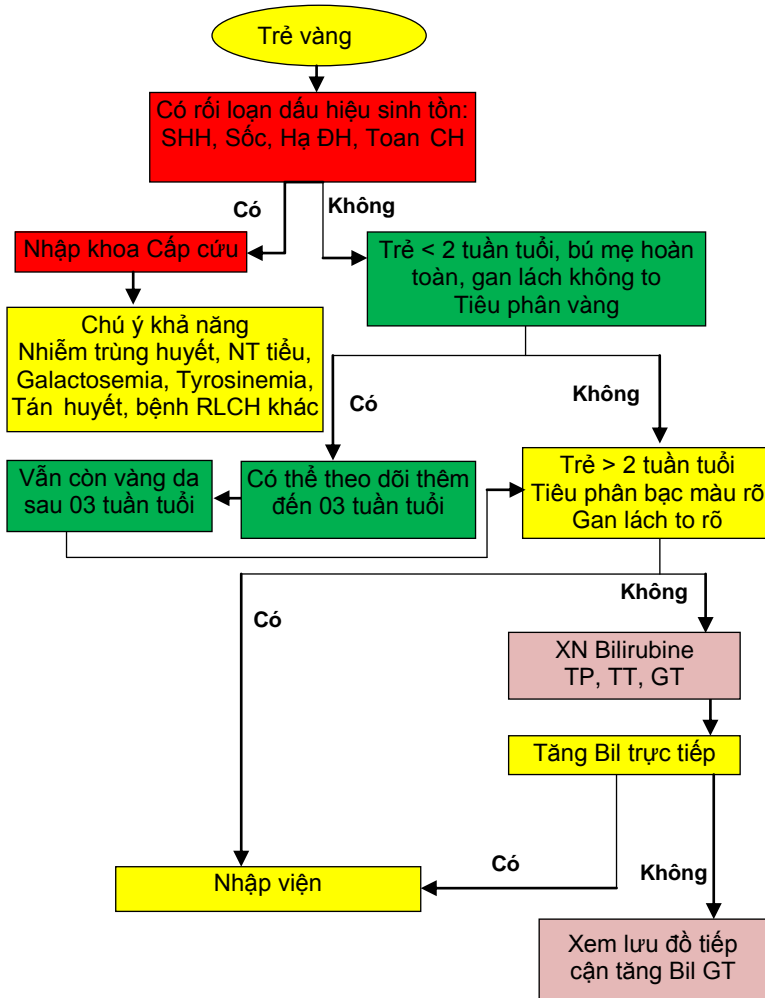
Trẻ vàng

Có rối loạn dấu hiệu sinh tồn: SHH, Sốc, Hạ ĐH, Toan CH

Có

Không

Nhập khoa Cấp cứu

Trẻ < 2 tuần tuổi, bú mẹ hoàn toàn, gan lách không to Tiêu phân vàng

Chú ý khả năng Nhiễm trùng huyết, NT tiểu, Galactosemia, Tyrosinemia, Tán huyết, bệnh RLCH khác

Có

Không

Vẫn còn vàng da sau 03 tuần tuổi

Có thể theo dõi thêm đến 03 tuần tuổi

Trẻ > 2 tuần tuổi Tiêu phân bạc màu rõ Gan lách to rõ

Không

Có

XN Bilirubine TP, TT, GT

Tăng Bil trực tiếp

Có

Không

Nhập viện

Xem lưu đồ tiếp cận tăng Bil GT